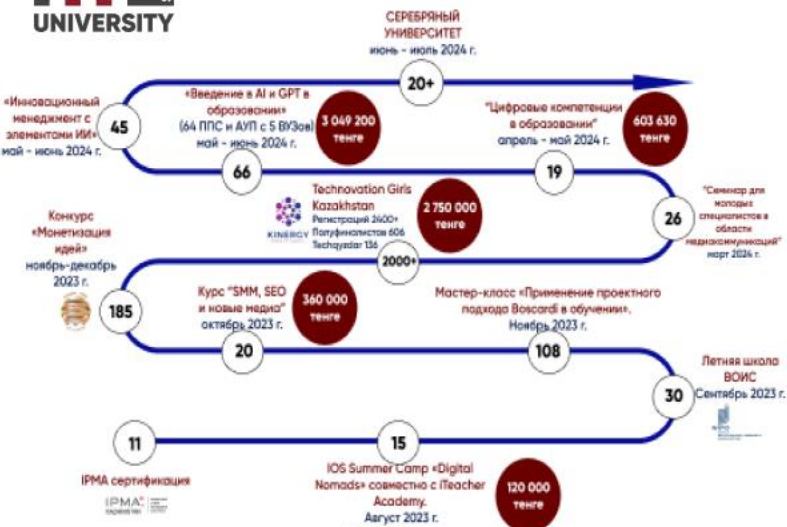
UNIVERSITY

СЕРЕБРЯНЫЙ УНИВЕРСИТЕТ
июнь - июль 2024 г.

20+

«Инновационный менеджмент с элементами ИИ»
май - июнь 2024 г.

45

«Введение в AI и GPT в образовании»
(64 ППС и АУП с 5 ВУЗов)
май - июнь 2024 г.

3 049 200 тенге

"Цифровые компетенции в образовании"
апрель - май 2024 г.

603 630 тенге

66

19

Technovation Girls Kazakhstan
Регистраций 2400+
Полуфиналистов 606
Techqyzdar 136

KINERGY

2 750 000 тенге

"Семинар для молодых специалистов в области медиакоммуникаций"
март 2024 г.

26

Конкурс «Монетизация идей»
ноябрь-декабрь 2023 г.

2000+

185

Курс "SMM, SEO и новые медиа"
октябрь 2023 г.

360 000 тенге

Мастер-класс «Применение проектного подхода Boscardi в обучении».
Ноябрь 2023 г.

20

108

Летняя школа ВОИС
Сентябрь 2023 г.

30

11

15

IPMA сертификация

IPMA

IOS Summer Camp «Digital Nomads» совместно с iTeacher Academy.
Август 2023 г.

120 000 тенге